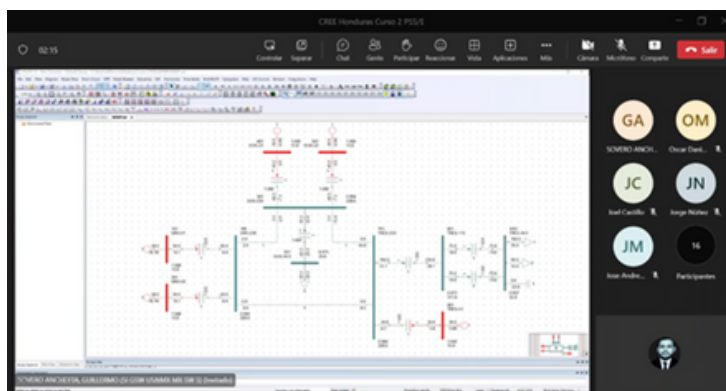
CREE Honduras Curso 2 PSS/E

02:15

Controlar
Separar
Chat
Gente
Participar
Reacciones
Vista
Aplicaciones
Más
Cámara
Micrófono
Compartir
Salir

GA
SOVERO ANCH...

OM
Oscar Dani...

JC
Joel Castillo

JN
Jorge Núñez

JM
Jose Andre...

16
Participantes

SOVERO ANCHEYTA, GUILLERMO (S) GSW USMAX MIL SW S (Invitado)